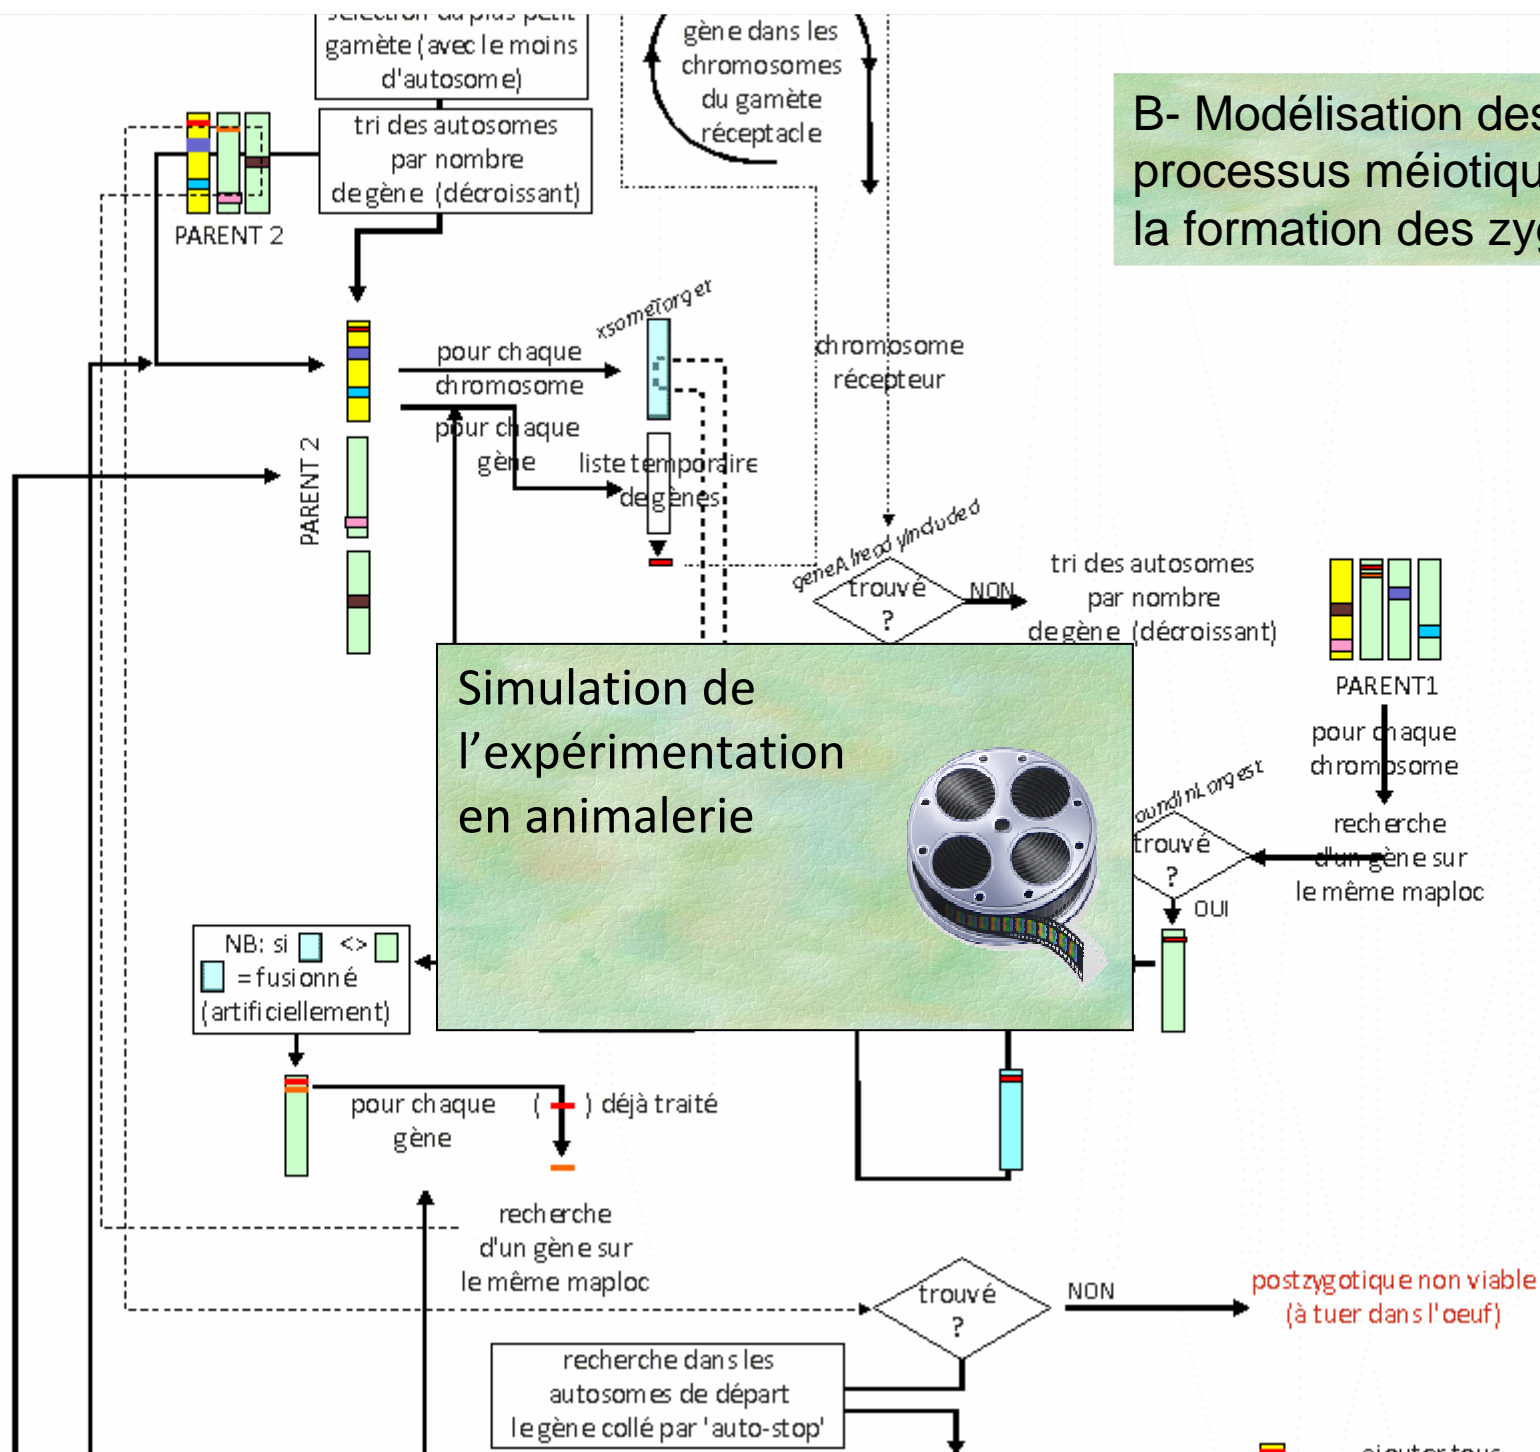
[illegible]
gamète (avec le moins d'autosome)

gène dans les chromosomes du gamète réceptacle

B- Modélisation des
processus méiotiqu
la formation des zy

tri des autosomes par nombre de gène (décroissant)

PARENT 2

xsomeToTarget

pour chaque chromosome

pour chaque gène

liste temporaire de gènes

chromosome récepteur

PARENT 2

geneAlreadyIncluded

trouvé ?

NON

tri des autosomes par nombre de gène (décroissant)

PARENT1

pour chaque chromosome

Simulation de l'expérimentation en animalerie

foundInLargest

trouvé ?

OUI

recherche d'un gène sur le même maploc

NB: si <> = fusionné (artificiellement)

pour chaque gène

( ) déjà traité

recherche d'un gène sur le même maploc

trouvé ?

NON

postzygotique non viable (à tuer dans l'oeuf)

recherche dans les autosomes de départ le gène collé par 'auto-stop'

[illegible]